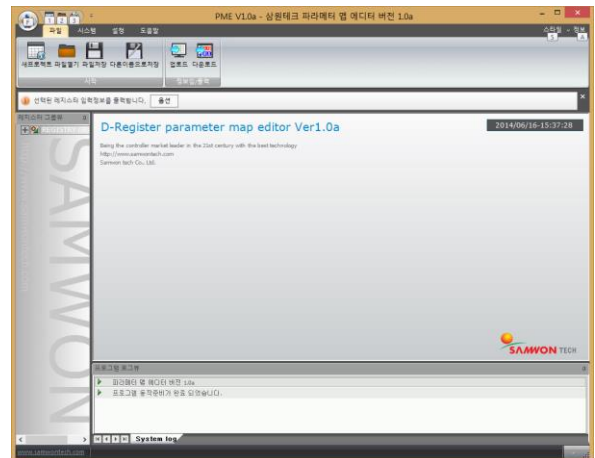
PME V1.0a - 삼원테크 파라메터 맵 에디터 버전 1.0a

파일 시스템 설정 도움말

스타일 정보

새프로젝트 파일열기 파일저장 다른이름으로저장 업로드 다운로드

시작 정보업/로드

선택된 레지스터의 입력정보를 출력합니다. 옵션

레지스터 그룹뷰

REGISTER

SAMWON

D-Register parameter map editor Ver1.0a

2014/06/16-15:37:28

Being the controller market leader in the 21st century with the best technology
http://www.samwontech.com
Samwon tech Co., Ltd.

SAMWON TECH

프로그램 로그뷰

파라메터 맵 에디터 버전 1.0a
프로그램 동작준비가 완료 되었습니다.

System log

www.samwontech.com